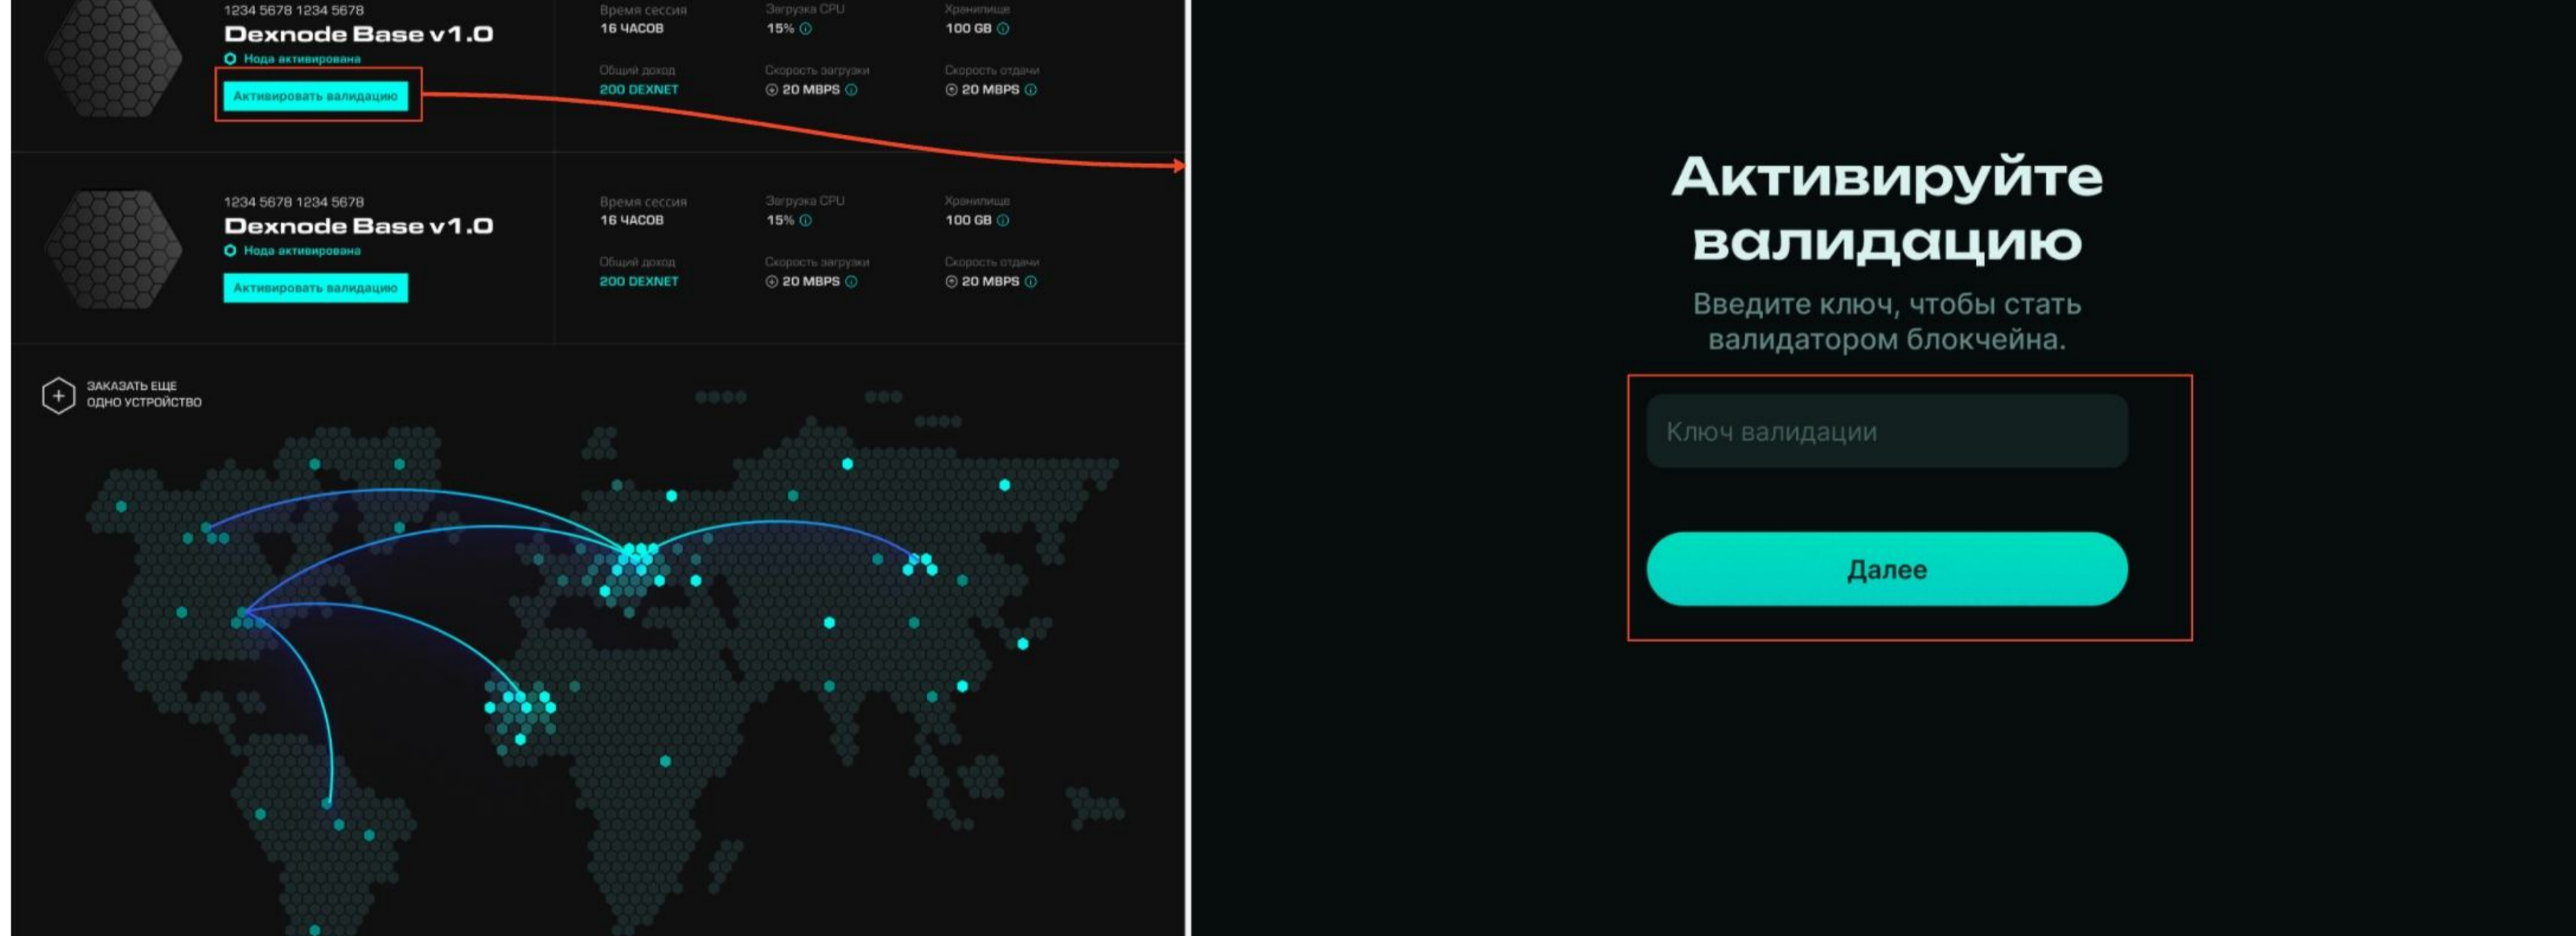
1234 5678 1234 5678
Dexnode Base v1.0
Нода активирована
Активировать валидацию

Время сессия
16 ЧАСОВ

Загрузка CPU
15%

Хранилище
100 GB

Общий доход
200 DEXNET

Скорость загрузки
20 MBPS

Скорость отдачи
20 MBPS

1234 5678 1234 5678
Dexnode Base v1.0
Нода активирована
Активировать валидацию

Время сессия
16 ЧАСОВ

Загрузка CPU
15%

Хранилище
100 GB

Общий доход
200 DEXNET

Скорость загрузки
20 MBPS

Скорость отдачи
20 MBPS

ЗАКАЗАТЬ ЕЩЕ ОДНО УСТРОЙСТВО

Активируйте валидацию

Введите ключ, чтобы стать валидатором блокчейна.

Ключ валидации

Далее